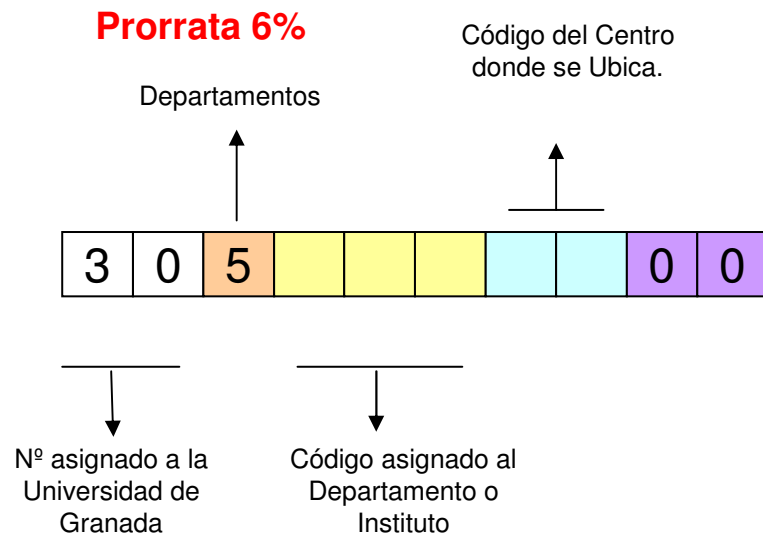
Prorrata 6%

Departamentos

Código del Centro donde se Ubica.

| 3 | 0 | 5 | | | | | | 0 | 0 |
|---|---|---|---|---|---|---|---|---|---|

Nº asignado a la Universidad de Granada

Código asignado al Departamento o Instituto